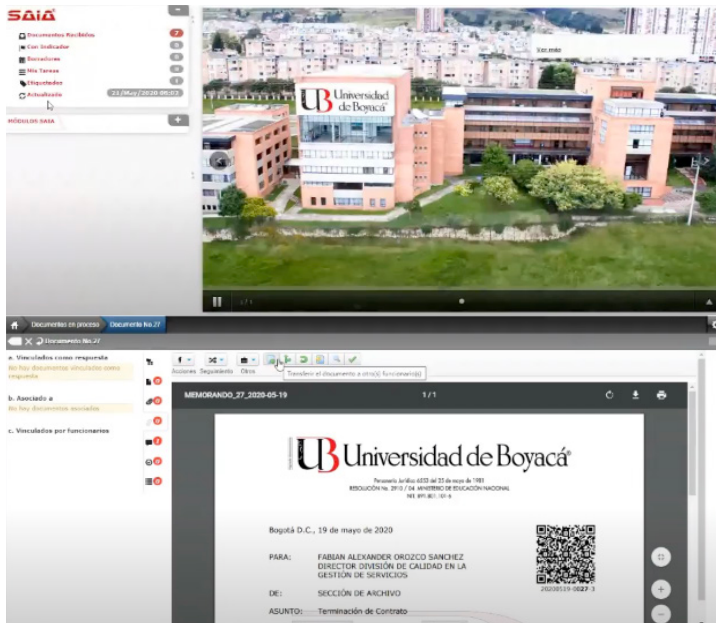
SAIA

Documentos Recibidos 7
Con Indicador 0
Borradores 0
Mis Tareas 0
Etiquetados 1
Actualizado 21/May/2020 05:03

MÓDULOS SAIA

UB Universidad de Boyacá

Ver más

Documentos en proceso | Documento No.27

Documento No.27

a. Vinculados como respuesta
No hay documentos vinculados como respuesta

b. Asociado a
No hay documentos asociados

c. Vinculados por funcionarios

Acciones Seguimiento Otros

Transferir el documento a otro(s) funcionario(s)

MEMORANDO_27_2020-05-19 1 / 1

UB Universidad de Boyacá
Personería Jurídica 6553 del 25 de mayo de 1981
RESOLUCIÓN No. 2910 / 04 MINISTERIO DE EDUCACIÓN NACIONAL
NIT. 891.801.157-6

Bogotá D.C., 19 de mayo de 2020

PARA: FABIAN ALEXANDER OROZCO SANCHEZ
DIRECTOR DIVISIÓN DE CALIDAD EN LA GESTIÓN DE SERVICIOS

DE: SECCIÓN DE ARCHIVO

ASUNTO: Terminación de Contrato

20200519-0027-3